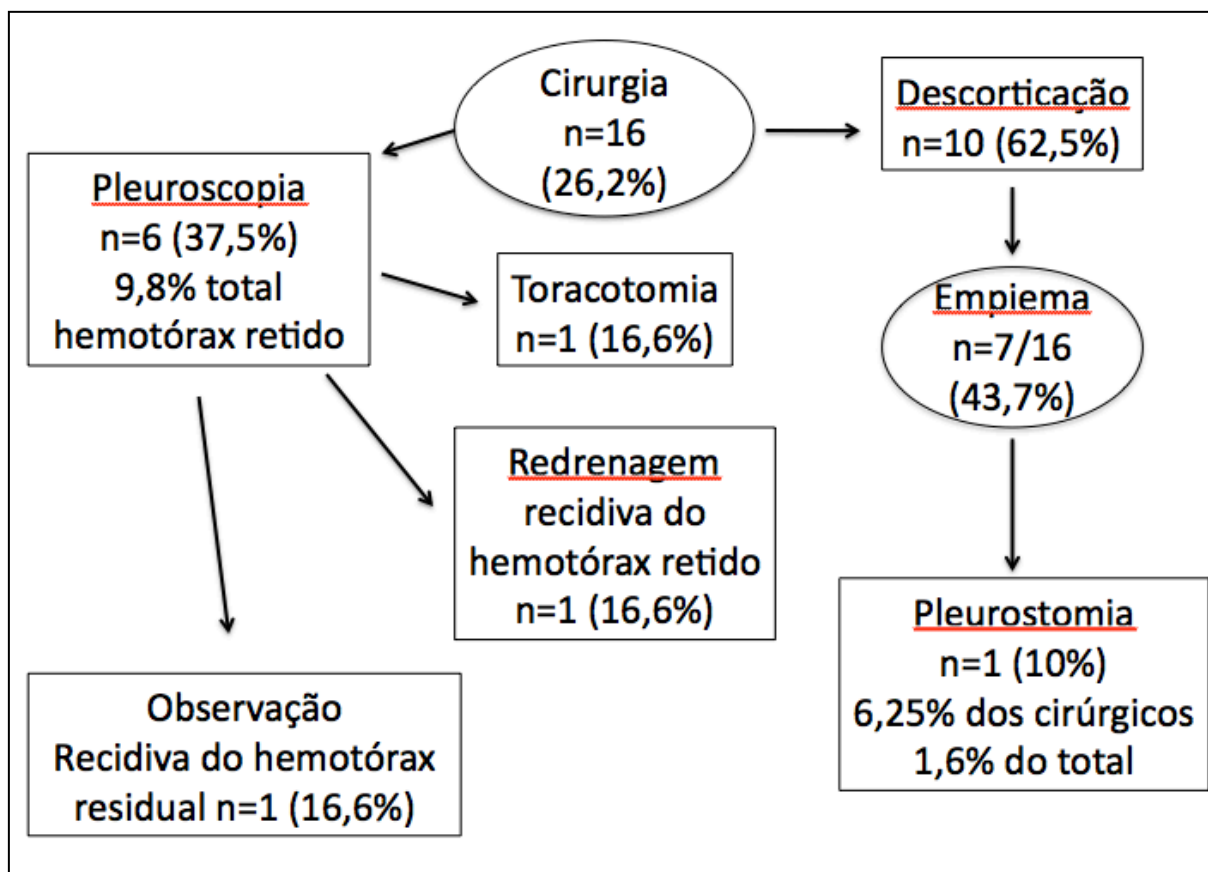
Cirurgia
n=16
(26,2%)

Pleuroscopia
n=6 (37,5%)
9,8% total
hemotórax retido

Descorticação
n=10 (62,5%)

Toracotomia
n=1 (16,6%)

Empiema
n=7/16
(43,7%)

Redrenagem
recidiva do
hemotórax retido
n=1 (16,6%)

Pleurostomia
n=1 (10%)
6,25% dos cirúrgicos
1,6% do total

Observação
Recidiva do hemotórax
residual n=1 (16,6%)